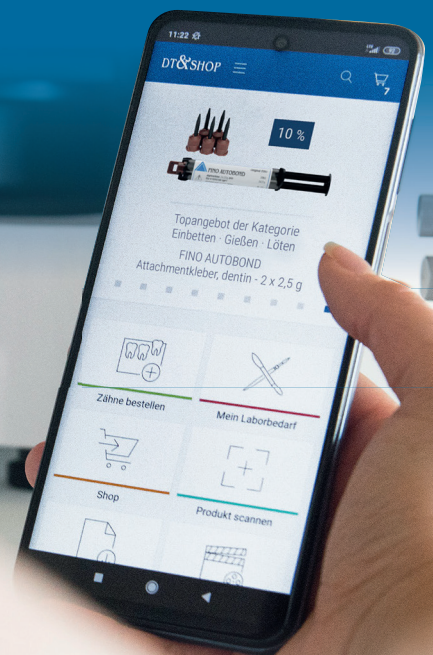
11:22

DT&SHOP

7

10 %

FINO AUTOBOND

Topangebot der Kategorie
Einbetten · Gießen · Löten

FINO AUTOBOND
Attachmentkleber, dentin - 2 x 2,5 g

Zähne bestellen

Mein Laborbedarf

Shop

Produkt scannen